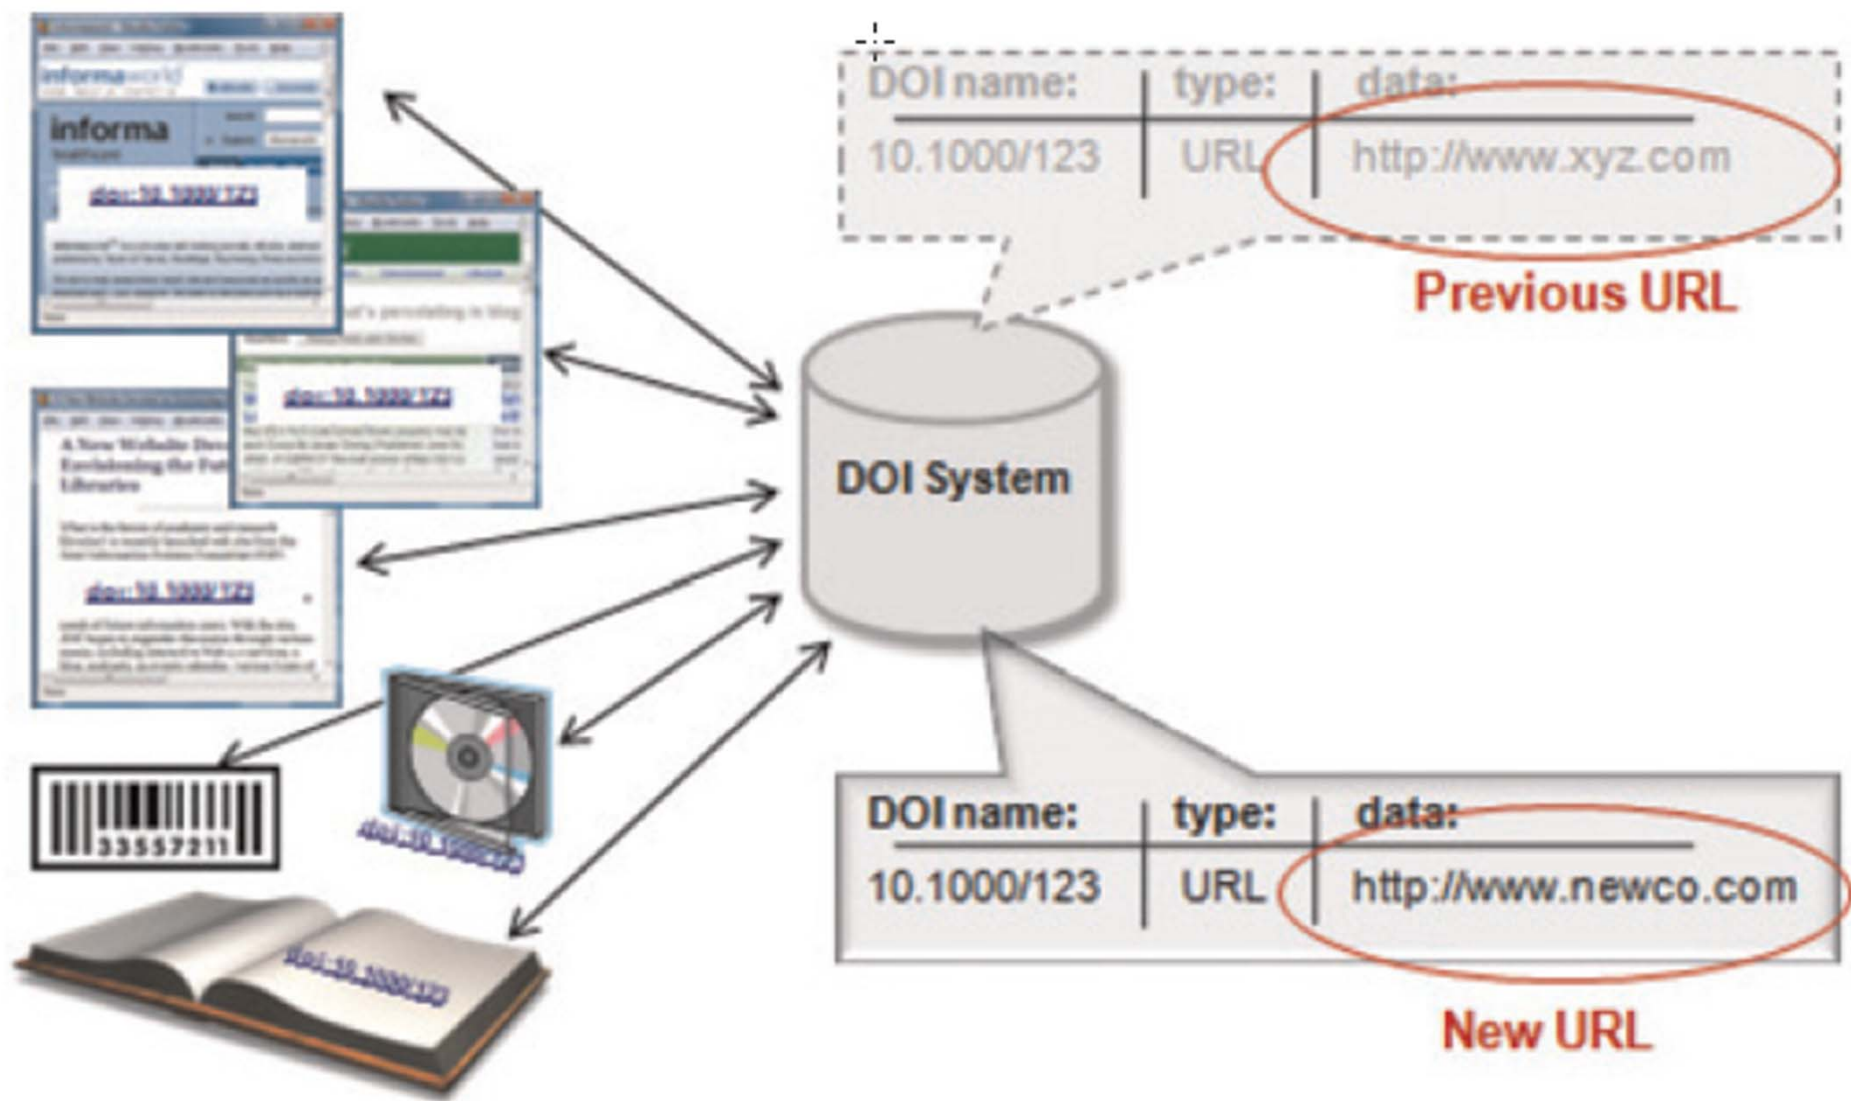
informaworld

informa

doi:10.1000/123

doi:10.1000/123

A New Website Dev
Envisioning the Fut
Libraries

doi:10.1000/123

33557211

doi:10.1000/123

doi:10.1000/123

| DOI name: | type: | data: |
|---|---|---|
| 10.1000/123 | URL | http://www.xyz.com |

Previous URL

DOI System

| DOI name: | type: | data: |
|---|---|---|
| 10.1000/123 | URL | http://www.newco.com |

New URL